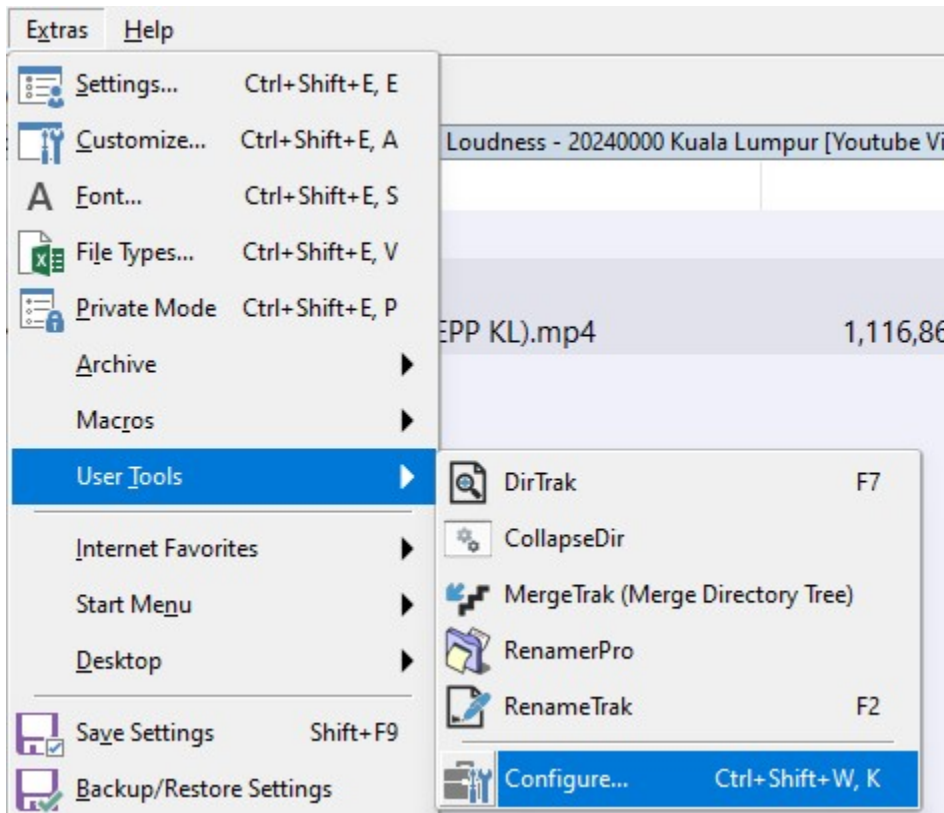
Extras Help

Settings... Ctrl+Shift+E, E
Customize... Ctrl+Shift+E, A
Font... Ctrl+Shift+E, S
File Types... Ctrl+Shift+E, V
Private Mode Ctrl+Shift+E, P
Archive
Macros
User Tools
Internet Favorites
Start Menu
Desktop
Save Settings Shift+F9
Backup/Restore Settings

Loudness - 20240000 Kuala Lumpur [Youtube Vi
EPP KL).mp4 1,116,86

DirTrak F7
CollapseDir
MergeTrak (Merge Directory Tree)
RenamerPro
RenameTrak F2
Configure... Ctrl+Shift+W, K